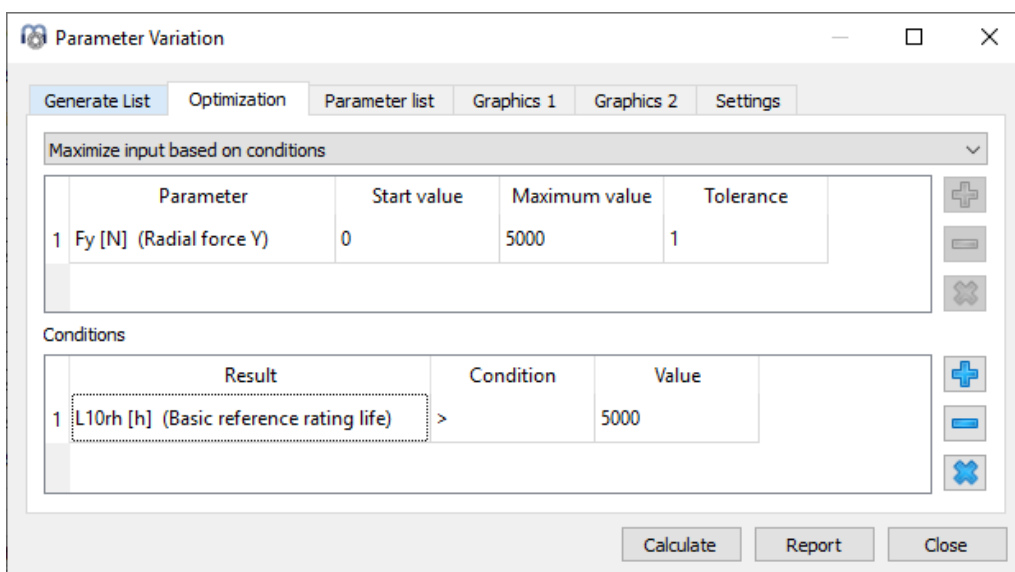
Parameter Variation

Generate List | Optimization | Parameter list | Graphics 1 | Graphics 2 | Settings

Maximize input based on conditions

| | Parameter | Start value | Maximum value | Tolerance |
|---|---|---|---|---|
| 1 | Fy [N] (Radial force Y) | 0 | 5000 | 1 |

Conditions

| | Result | Condition | Value |
|---|---|---|---|
| 1 | L10rh [h] (Basic reference rating life) | > | 5000 |

Calculate | Report | Close